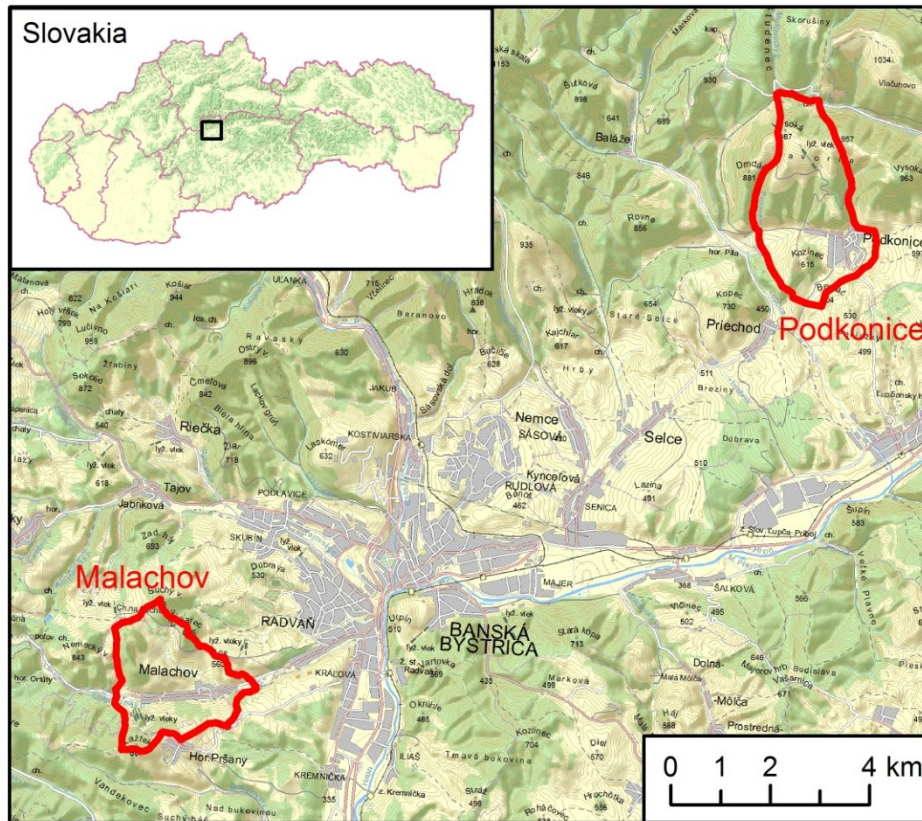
Slovakia

Podkonice

Malachov

0 1 2 4 km

Skorušiny
Vlačuhovo
Balážе
Šútkova
Dmdáň
Vysoká
Podkonice
Kozinec
Rovne
Priechod
Stará Selce
Kajchár
Hrby
Baranovo
Hrádok
Bučiče
Košiar
Ulanka
Na Košiari
Lučiny
Holý vŕšok
Žrabiny
Sokolec
Ravasky
Ostrý vrch
Čmelová
Jakub
Nemce
Sásova
Selce
Breziny
Dúbrava
Riečka
Kostiviarska
Laskomer
Kynceľová
Rudlová
Senica
Lazina
Tajov
Jabríková
Podlavice
Skubín
Dúbrava
Šalková
Majer
Radvaň
Banská Bystrica
Malachov
Urpín
Stará kopa
Kráľová
Markova
Okruhle
Kozinec
Hor. Pršany
Kremnička
Ilíaš
Tmavá bukovina
Dolná Môlča
Môlča
Budišlava
Prostredná
Vandekovec
Nad bukovinou
Suchý vrch
Šupín
Veľké Plešivo